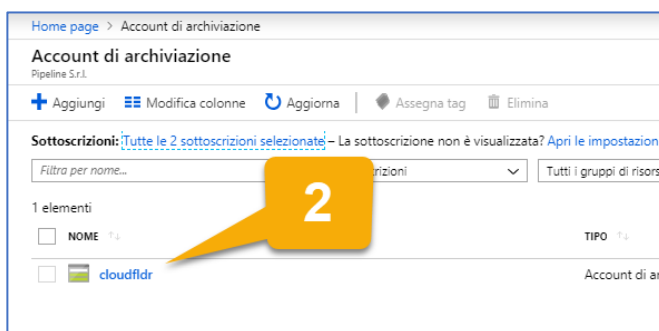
Home page > Account di archiviazione

Account di archiviazione
Pipeline S.r.l.

Aggiungi  Modifica colonne  Aggiorna  Assegna tag  Elimina

Sottoscrizioni: Tutte le 2 sottoscrizioni selezionate – La sottoscrizione non è visualizzata? Apri le impostazion

Filtra per nome...  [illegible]crizioni  Tutti i gruppi di risors

2

1 elementi

NOME  TIPO

cloudfldr  Account di ar